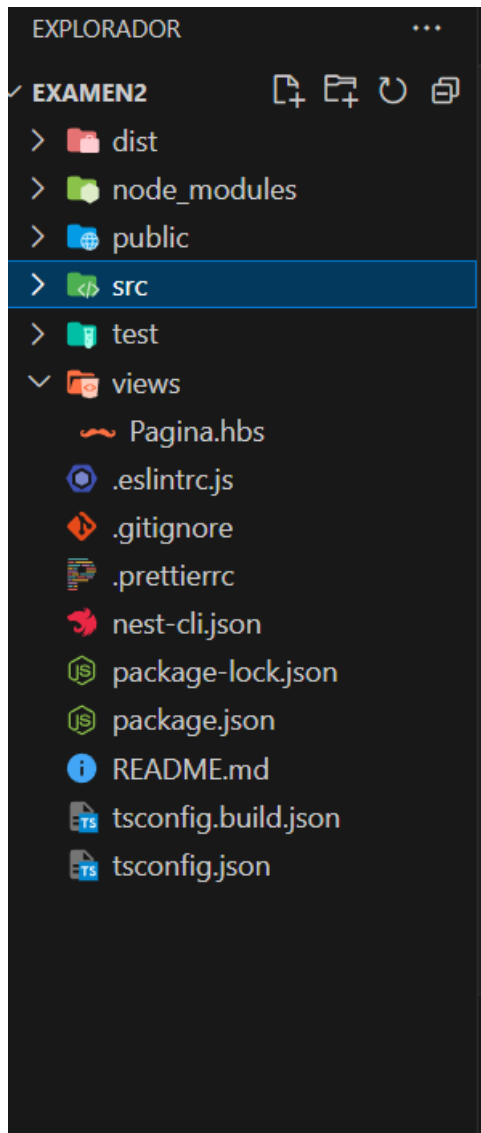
EXPLORADOR ...

EXAMEN2

dist
node_modules
public
src
test
views
Pagina.hbs
.eslintrc.js
.gitignore
.prettierrc
nest-cli.json
package-lock.json
package.json
README.md
tsconfig.build.json
tsconfig.json